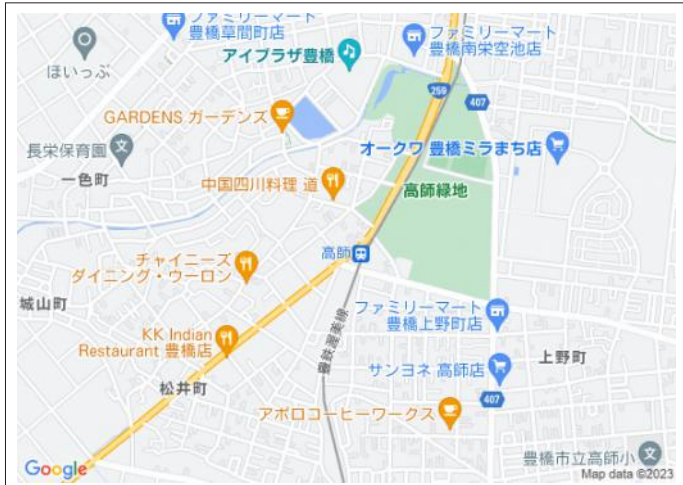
ファミリーマート
豊橋草間町店
ほいっぷ
アイプラザ豊橋
ファミリーマート
豊橋南栄空池店
259
407
GARDENS ガーデンズ
長栄保育園
オークワ 豊橋ミラまち店
一色町
中国四川料理 道
高師緑地
高師
チャイニーズ
ダイニング・ウーロン
城山町
ファミリーマート
豊橋上野町店
豊鉄渥美線
KK Indian
Restaurant 豊橋店
上野町
サンヨネ 高師店
松井町
407
アボロコーヒーワークス
Google
豊橋市立高師小
Map data ©2023